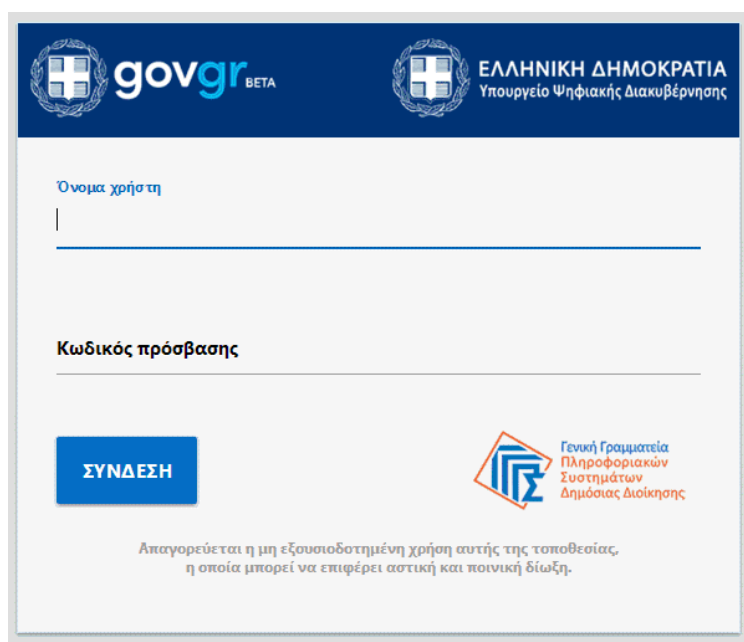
govgr BETA

ΕΛΛΗΝΙΚΗ ΔΗΜΟΚΡΑΤΙΑ
Υπουργείο Ψηφιακής Διακυβέρνησης

Όνομα χρήστη

Κωδικός πρόσβασης

ΣΥΝΔΕΣΗ

Γενική Γραμματεία Πληροφοριακών Συστημάτων Δημόσιας Διοίκησης

Απαγορεύεται η μη εξουσιοδοτημένη χρήση αυτής της τοποθεσίας, η οποία μπορεί να επιφέρει αστική και ποινική δίωξη.